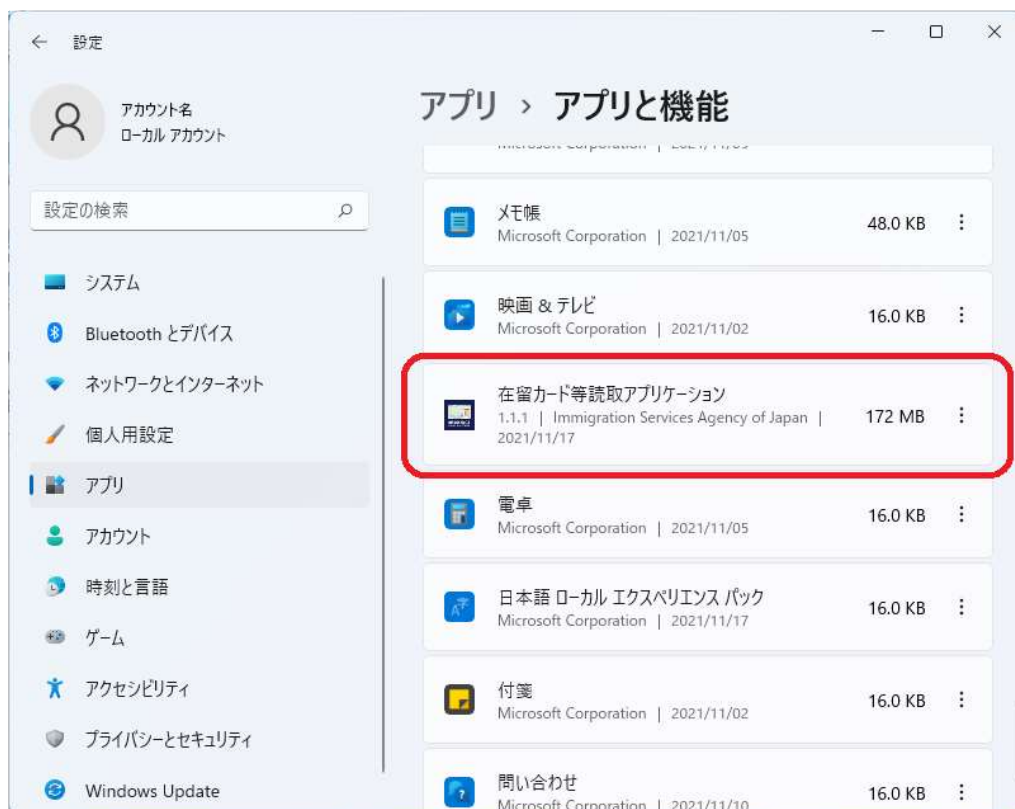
← 設定

アカウント名
ローカル アカウント

設定の検索

システム
Bluetooth とデバイス
ネットワークとインターネット
個人用設定
アプリ
アカウント
時刻と言語
ゲーム
アクセシビリティ
プライバシーとセキュリティ
Windows Update

アプリ › アプリと機能

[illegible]

メモ帳
Microsoft Corporation | 2021/11/05
48.0 KB

映画 & テレビ
Microsoft Corporation | 2021/11/02
16.0 KB

在留カード等読取アプリケーション
1.1.1 | Immigration Services Agency of Japan | 2021/11/17
172 MB

電卓
Microsoft Corporation | 2021/11/05
16.0 KB

日本語 ローカル エクスペリエンス パック
Microsoft Corporation | 2021/11/17
16.0 KB

付箋
Microsoft Corporation | 2021/11/02
16.0 KB

問い合わせ
Microsoft Corporation | 2021/11/10
16.0 KB